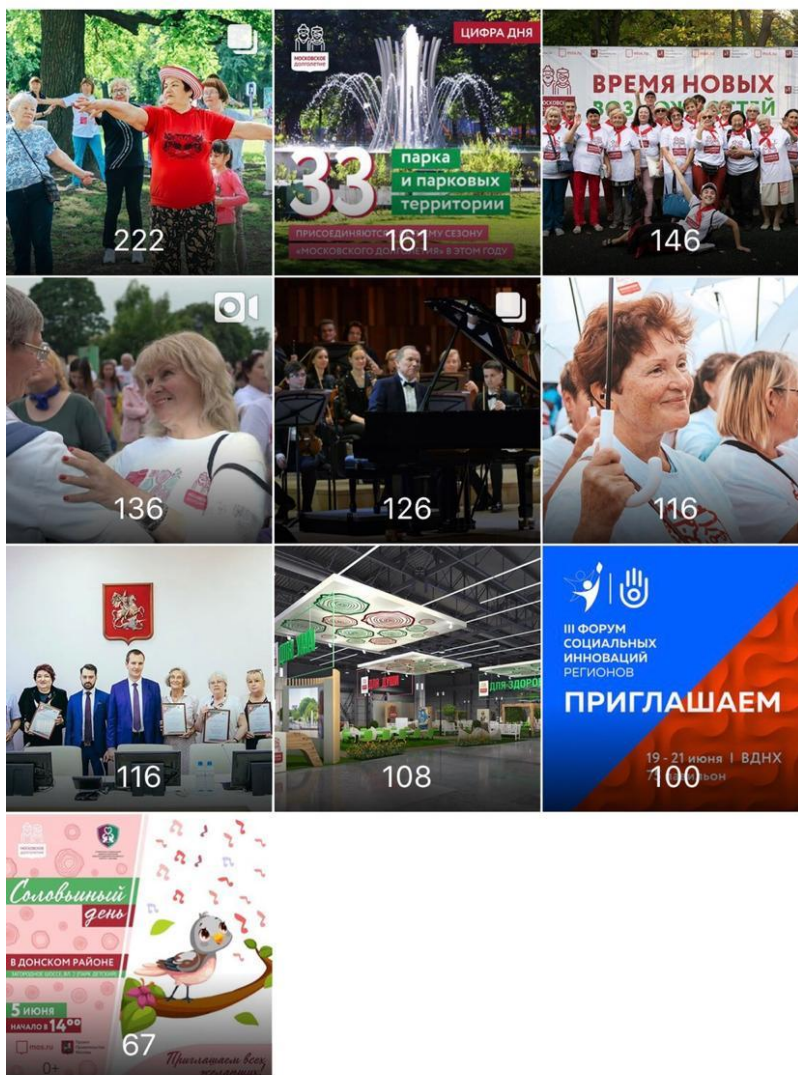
222

МОСКОВСКОЕ ДОЛГОЛЕТИЕ

ЦИФРА ДНЯ

33 парка и парковых территории

ПРИСОЕДИНЯЮТСЯ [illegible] СЕЗОНУ «МОСКОВСКОГО ДОЛ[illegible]ЛЕТИЯ» В ЭТОМ ГОДУ

161

ВРЕМЯ НОВЫХ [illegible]

146

136

126

116

116

108

ДЛЯ ЗДОРО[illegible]

III ФОРУМ СОЦИАЛЬНЫХ ИННОВАЦИЙ РЕГИОНОВ

ПРИГЛАШАЕМ

19 - 21 июня | ВДНХ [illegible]

100

МОСКОВСКОЕ ДОЛГОЛЕТИЕ

Соловьиный день

В ДОНСКОМ РАЙОНЕ

5 июня

НАЧАЛО В 14:00

mos.ru

0+

67

Приглашаем всех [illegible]